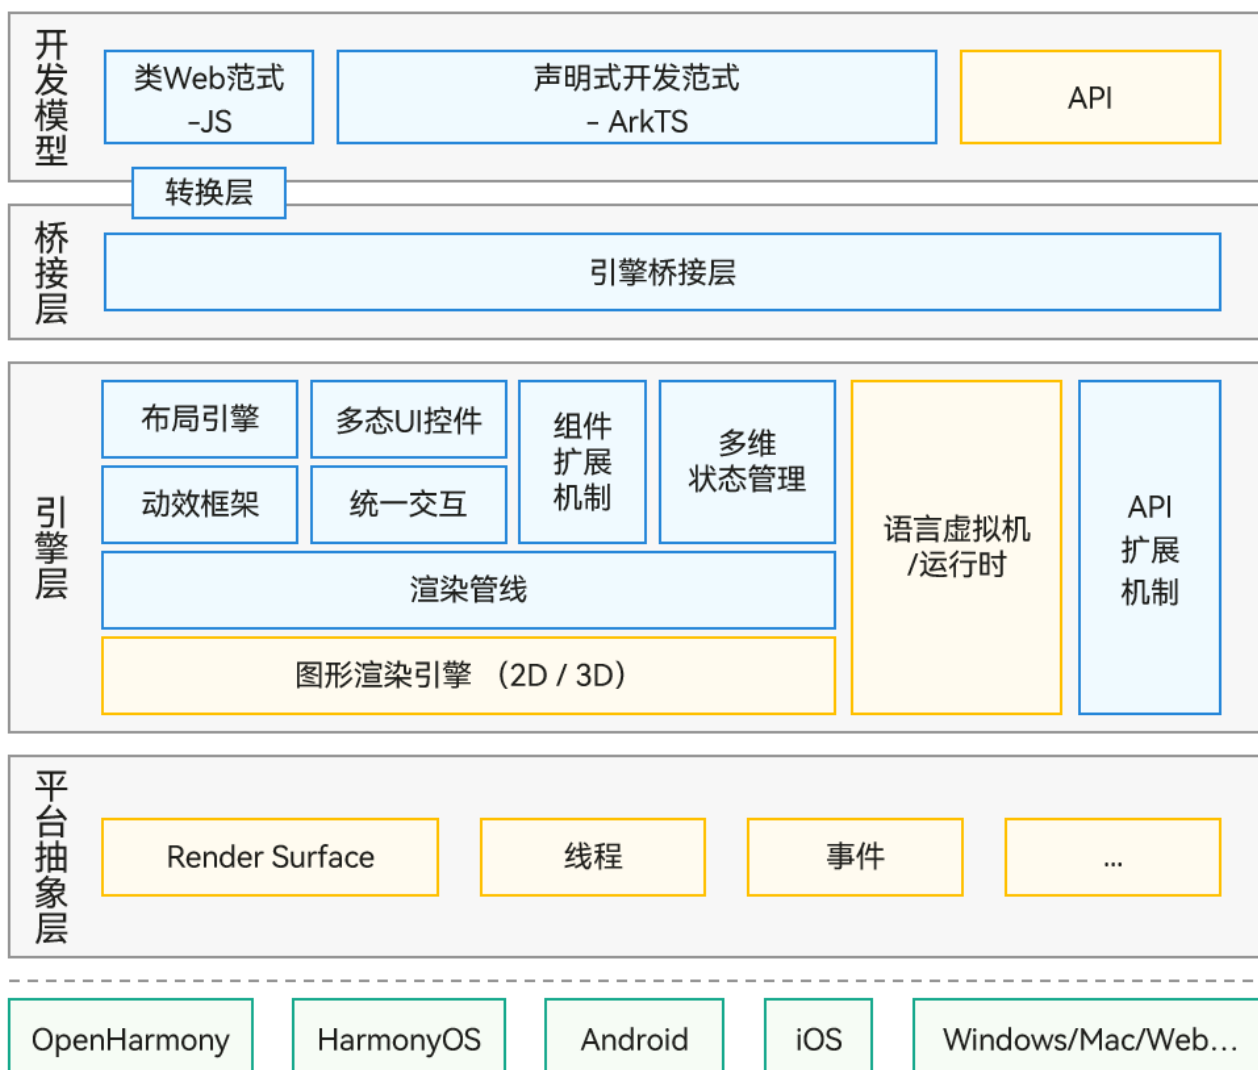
开发模型

类Web范式 -JS

声明式开发范式 - ArkTS

API

转换层

桥接层

引擎桥接层

引擎层

布局引擎

多态UI控件

组件扩展机制

多维状态管理

语言虚拟机/运行时

API扩展机制

动效框架

统一交互

渲染管线

图形渲染引擎 （2D / 3D）

平台抽象层

Render Surface

线程

事件

...

OpenHarmony

HarmonyOS

Android

iOS

Windows/Mac/Web...